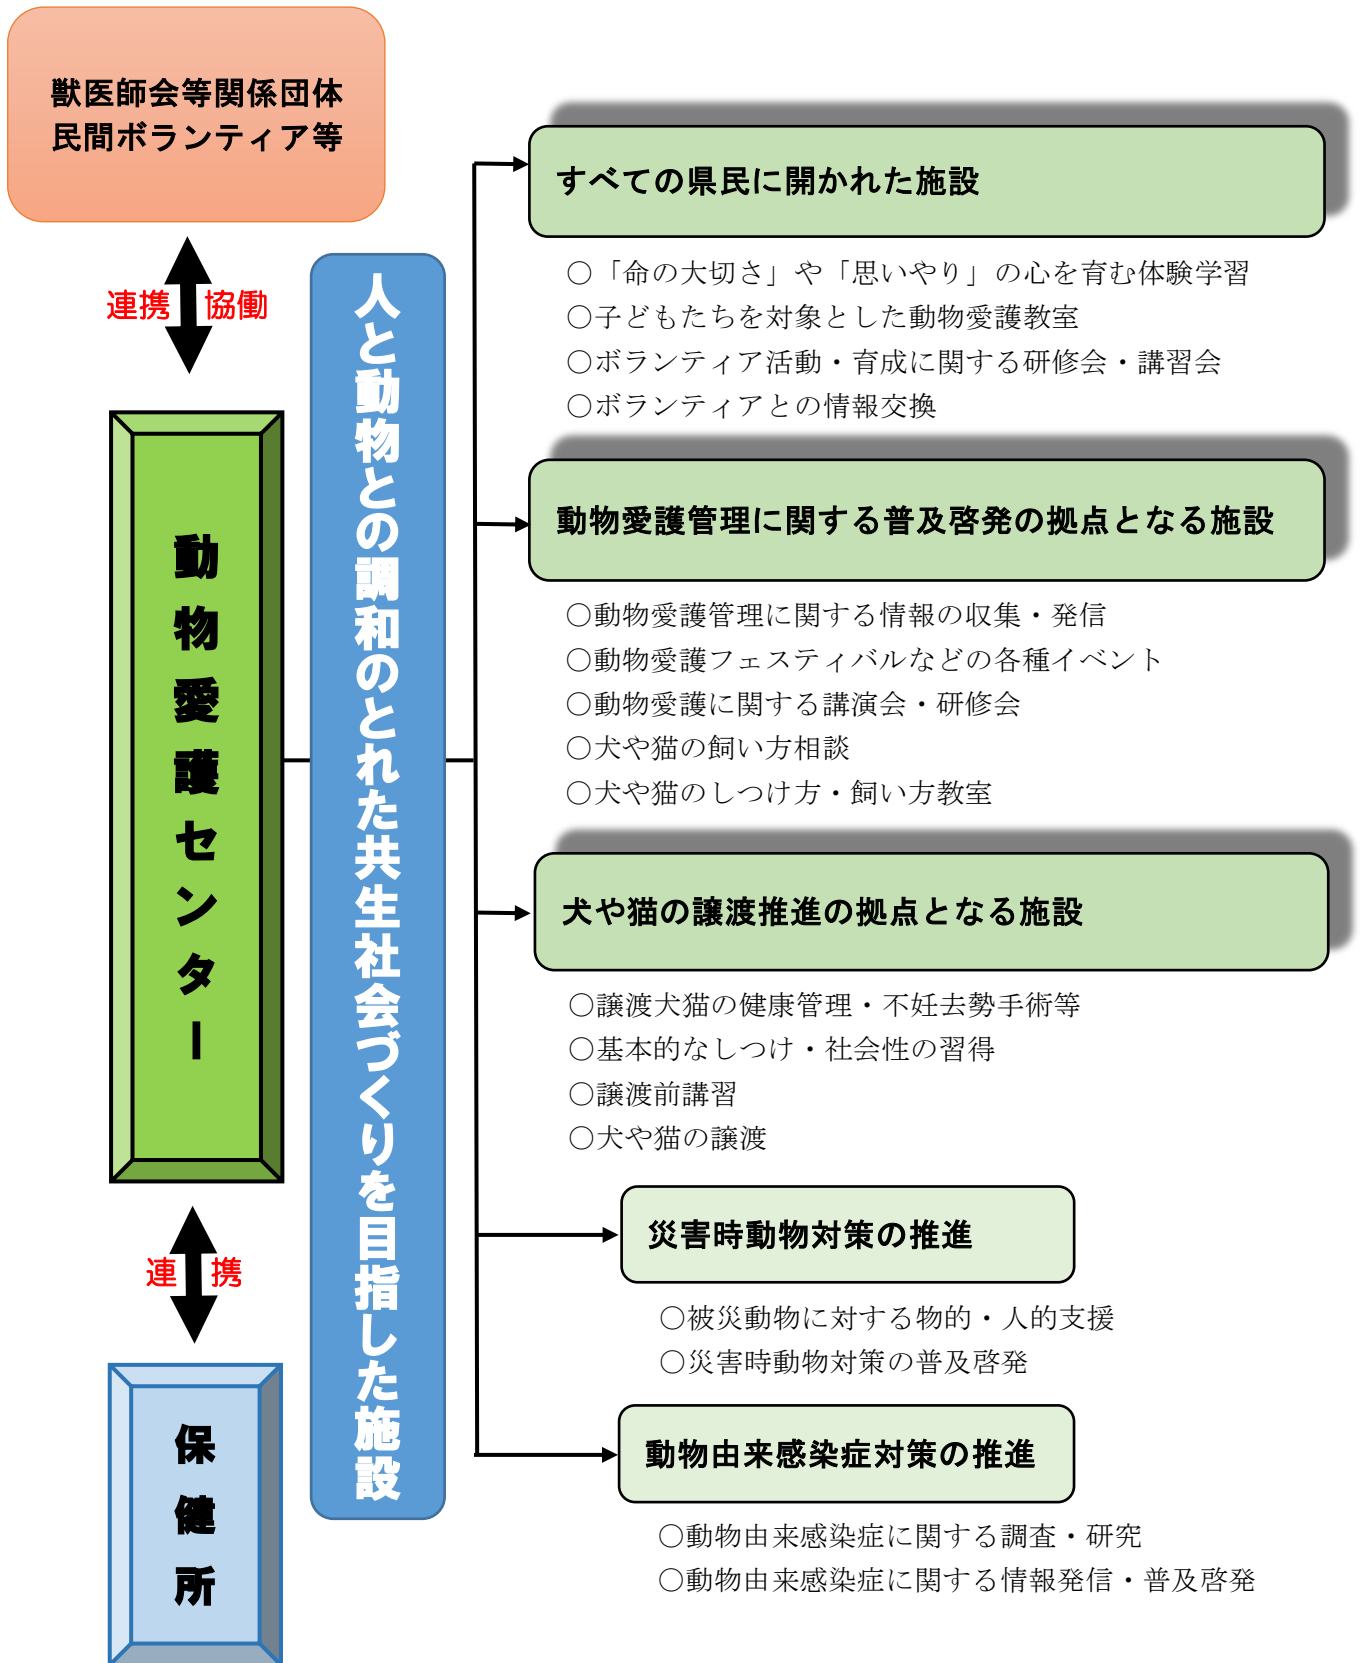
獣医師会等関係団体
民間ボランティア等

連携　協働

動物愛護センター

連携

保健所

人と動物との調和のとれた共生社会づくりを目指した施設

すべての県民に開かれた施設

○「命の大切さ」や「思いやり」の心を育む体験学習
○子どもたちを対象とした動物愛護教室
○ボランティア活動・育成に関する研修会・講習会
○ボランティアとの情報交換

動物愛護管理に関する普及啓発の拠点となる施設

○動物愛護管理に関する情報の収集・発信
○動物愛護フェスティバルなどの各種イベント
○動物愛護に関する講演会・研修会
○犬や猫の飼い方相談
○犬や猫のしつけ方・飼い方教室

犬や猫の譲渡推進の拠点となる施設

○譲渡犬猫の健康管理・不妊去勢手術等
○基本的なしつけ・社会性の習得
○譲渡前講習
○犬や猫の譲渡

災害時動物対策の推進

○被災動物に対する物的・人的支援
○災害時動物対策の普及啓発

動物由来感染症対策の推進

○動物由来感染症に関する調査・研究
○動物由来感染症に関する情報発信・普及啓発